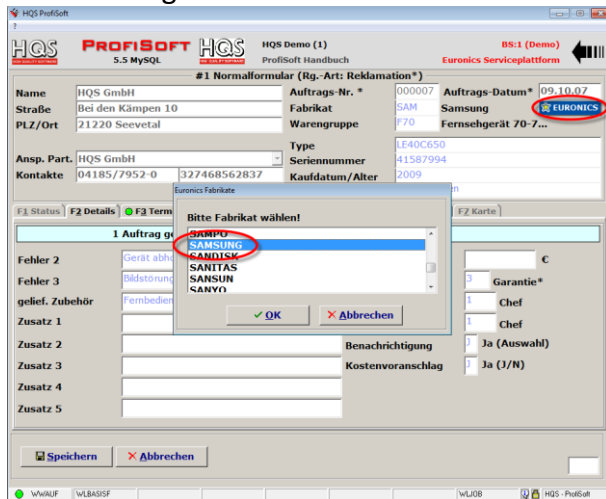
HQS ProfiSoft
?
HQS PROFISOFT 5.5 MySQL HQS
HQS Demo (1)
ProfiSoft Handbuch
BS:1 (Demo)
Euronics Serviceplattform
#1 Normalformular (Rg.-Art: Reklamation*)
Name HQS GmbH
Straße Bei den Kämpen 10
PLZ/Ort 21220 Seevetal
Auftrags-Nr. * 000007
Auftrags-Datum* 09.10.07
Fabrikat SAM Samsung
EURONICS
Warengruppe F70 Fernsehgerät 70-7...
Type LE40C650
Ansp. Part. HQS GmbH
Seriennummer 41587994
Kontakte 04185/7952-0 327468562837
Kaufdatum/Alter 2009
F1 Status F2 Details F3 Term
F7 Karte
1 Auftrag ge
Fehler 2 Gerät abhe
Fehler 3 Bildstörung
gelief. Zubehör Fernbedien
Zusatz 1
Zusatz 2
Zusatz 3
Zusatz 4
Zusatz 5
€
3 Garantie*
1 Chef
1 Chef
Benachrichtigung J Ja (Auswahl)
Kostenvoranschlag J Ja (J/N)
Euronics Fabrikate
Bitte Fabrikat wählen!
SAMPO
SAMSUNG
SANDISK
SANITAS
SANSUN
SANYO
OK
Abbrechen
Speichern
Abbrechen
WWAUF WLBASISF WLJOB HQS - ProfiSoft